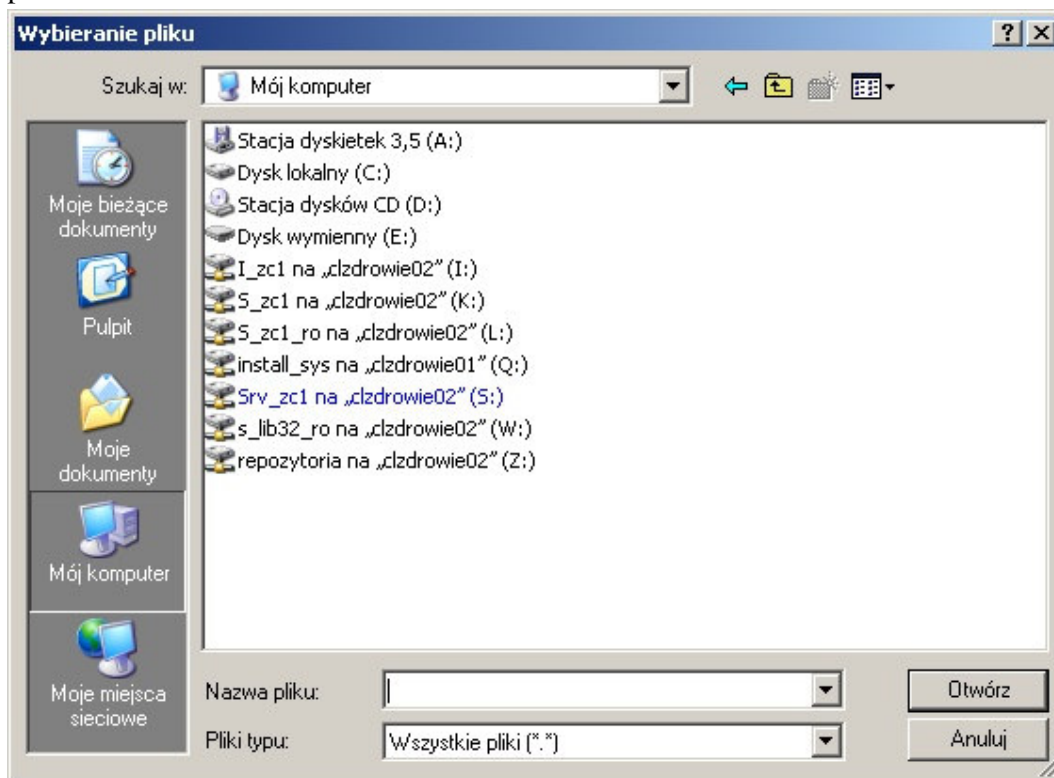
Wybieranie pliku

?

Szukaj w: Mój komputer

Moje bieżące dokumenty

Pulpit

Moje dokumenty

Mój komputer

Moje miejsca sieciowe

Stacja dyskietek 3,5 (A:)
Dysk lokalny (C:)
Stacja dysków CD (D:)
Dysk wymienny (E:)
I_zc1 na „clzdrowie02” (I:)
S_zc1 na „clzdrowie02” (K:)
S_zc1_ro na „clzdrowie02” (L:)
install_sys na „clzdrowie01” (Q:)
Srv_zc1 na „clzdrowie02” (S:)
s_lib32_ro na „clzdrowie02” (W:)
repozytoria na „clzdrowie02” (Z:)

Nazwa pliku:

Pliki typu: Wszystkie pliki (*.*)

Otwórz

Anuluj